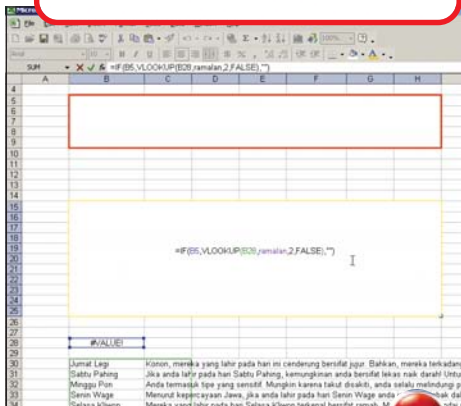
Mic
Eile
Arial
SUM
=IF(B5,VLOOKUP(B28,ramalan,2,FALSE),"")
A B C D E F G H
4
5
6
7
8
9
10
11
12
13
14
15
16
17
18
19
20
21
22
23
24
25
26
27
28
29
30
31
32
33
34
=IF(B5,VLOOKUP(B28,ramalan,2,FALSE),"")
#VALUE!
Jumat Legi Konon, mereka yang lahir pada hari ini cenderung bersifat jujur. Bahkan, mereka terkadan
Sabtu Pahing Jika anda lahir pada hari Sabtu Pahing, kemungkinan anda bersifat lekas naik darah! Untu
Minggu Pon Anda termasuk tipe yang sensitif. Mungkin karena takut disakiti, anda selalu melindungi p
Senin Wage Menurut kepercayaan Jawa, jika anda lahir pada hari Senin Wage anda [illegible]
Selasa Kliwon Mereka yang lahir pada hari Selasa Kliwon terkenal bersifat ramah. M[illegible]